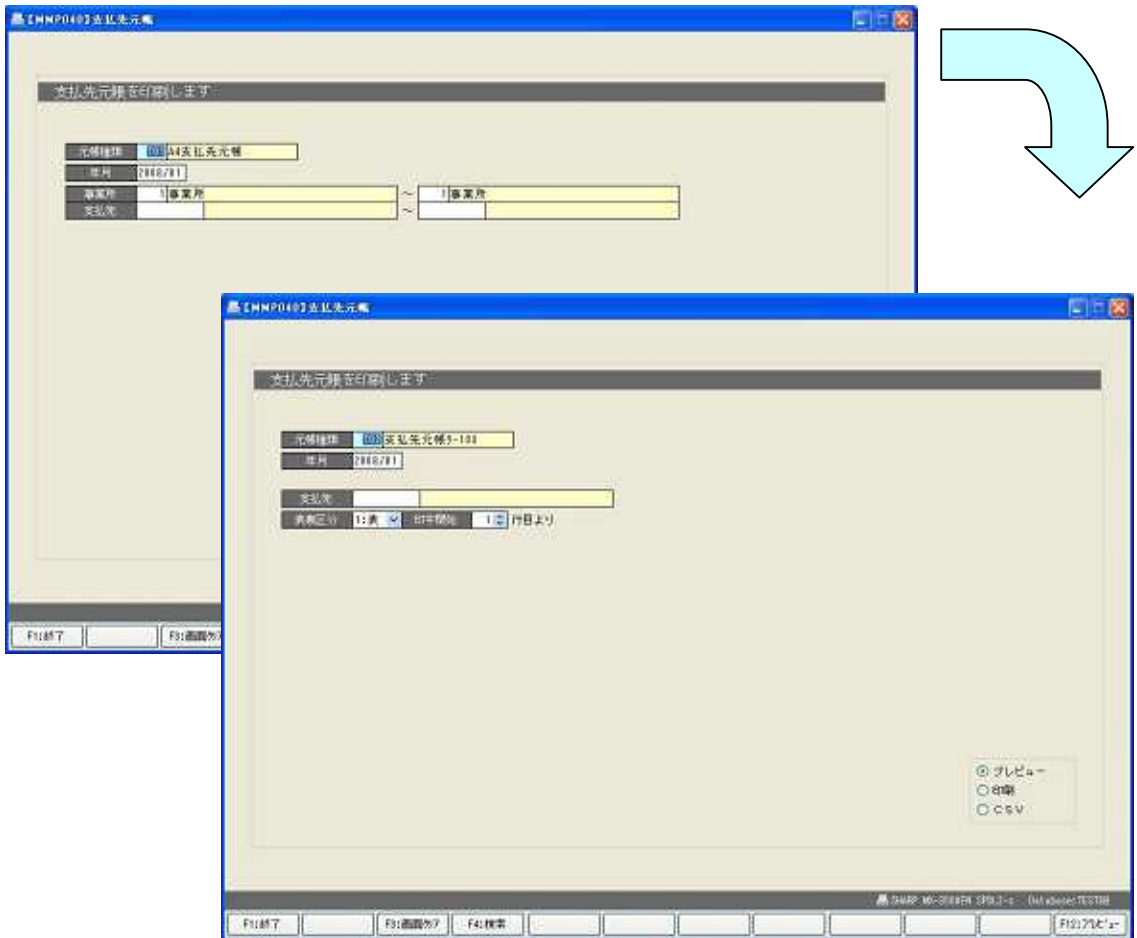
【MMP040】支払先元帳

支払先元帳を印刷します

元帳種類 | 001 | A4支払先元帳
年月 | 2008/01
事業所 | 1 | 事業所 | ～ | 1 | 事業所
支払先 | | ～ |

F1:終了 | | F3:画面クリア

【MMP040】支払先元帳

支払先元帳を印刷します

元帳種類 | 003 | 支払先元帳5-100
年月 | 2008/01

支払先 | |
表裏区分 | 1:表 | 印字開始 | 1 | 行目より

◎ プレビュー
○ 印刷
○ CSV

SHARP MX-3500FN SPSL2-c Database:TEST08

F1:終了 | | F3:画面クリア | F4:検索 | | | | | | | | F12:プレビュー